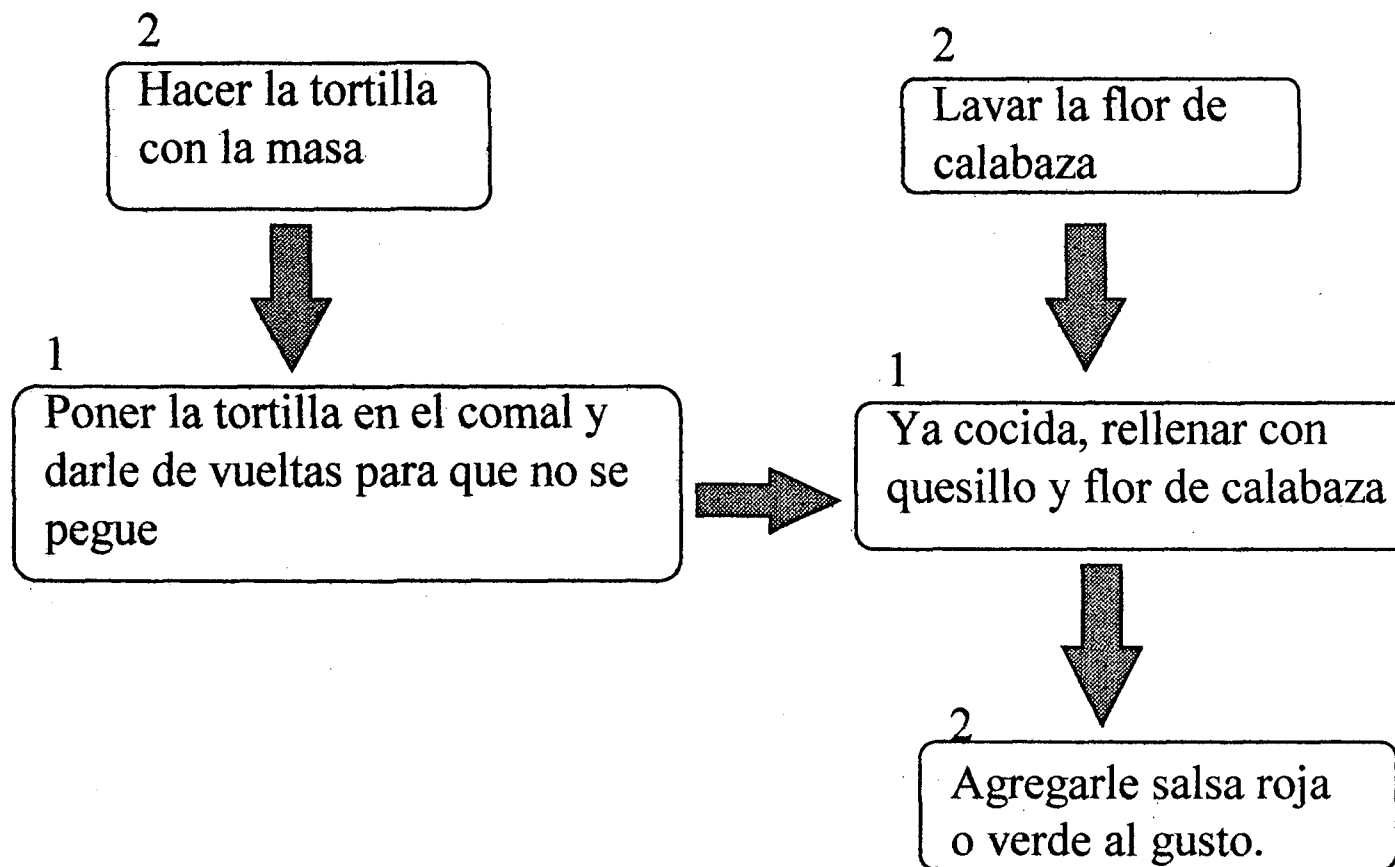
2
Hacer la tortilla con la masa

1
Poner la tortilla en el comal y darle de vueltas para que no se pegue

2
Lavar la flor de calabaza

1
Ya cocida, rellenar con quesillo y flor de calabaza

2
Agregarle salsa roja o verde al gusto.